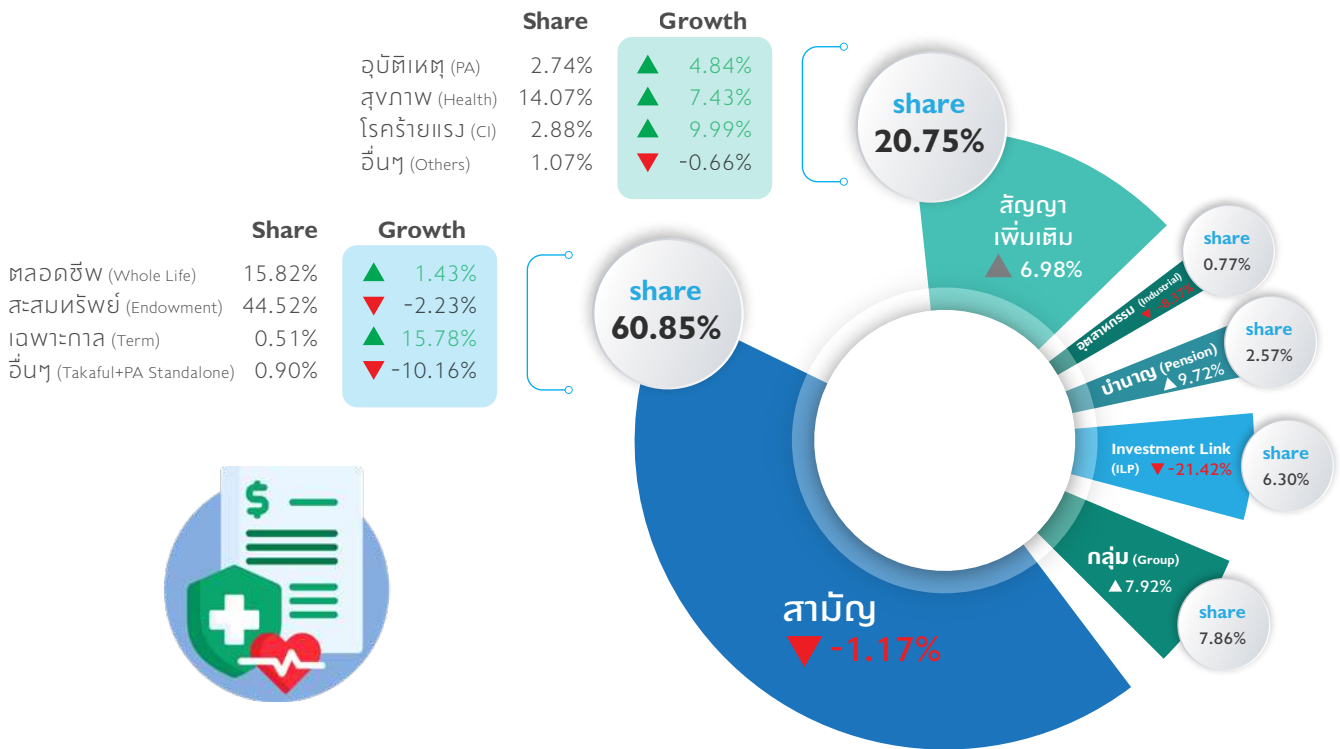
| | Share | Growth |
|---|---|---|
| อุบัติเหตุ (PA) | 2.74% | ▲ 4.84% |
| สุขภาพ (Health) | 14.07% | ▲ 7.43% |
| โรคร้ายแรง (CI) | 2.88% | ▲ 9.99% |
| อื่นๆ (Others) | 1.07% | ▼ -0.66% |

| | Share | Growth |
|---|---|---|
| ตลอดชีพ (Whole Life) | 15.82% | ▲ 1.43% |
| สะสมทรัพย์ (Endowment) | 44.52% | ▼ -2.23% |
| เฉพาะกาล (Term) | 0.51% | ▲ 15.78% |
| อื่นๆ (Takaful+PA Standalone) | 0.90% | ▼ -10.16% |

share 20.75%

สัญญาเพิ่มเติม ▲ 6.98%

share 0.77%

อุตสาหกรรม (Industrial) ▼ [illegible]

share 2.57%

บำนาญ (Pension) ▲ 9.72%

Investment Link (ILP) ▼ -21.42%

share 6.30%

กลุ่ม (Group) ▲ 7.92%

share 7.86%

share 60.85%

สามัญ ▼ -1.17%

$